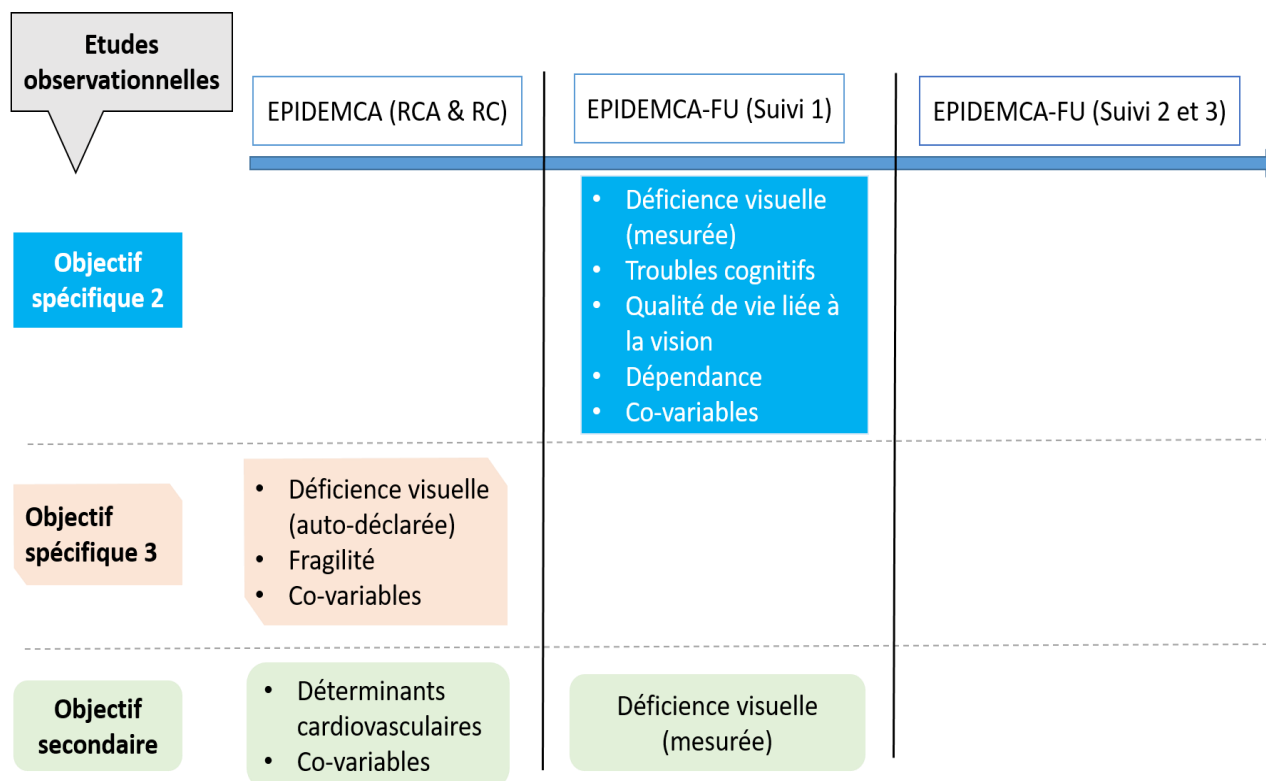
Etudes observationnelles

EPIDEMCA (RCA & RC)

EPIDEMCA-FU (Suivi 1)

EPIDEMCA-FU (Suivi 2 et 3)

Objectif spécifique 2

- Déficience visuelle (mesurée)
- Troubles cognitifs
- Qualité de vie liée à la vision
- Dépendance
- Co-variables

Objectif spécifique 3

- Déficience visuelle (auto-déclarée)
- Fragilité
- Co-variables

Objectif secondaire

- Déterminants cardiovasculaires
- Co-variables

Déficience visuelle (mesurée)